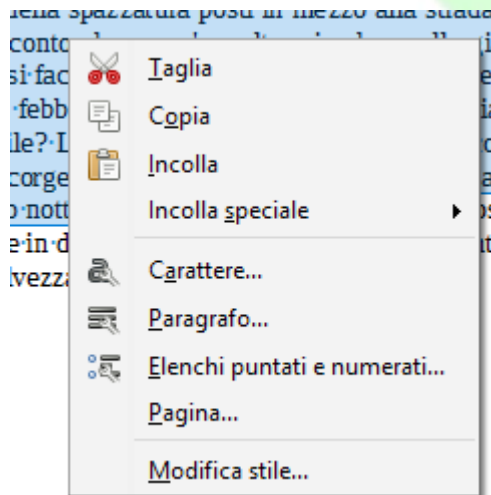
della spazzatura posti in mezzo alla strada
conto
si·fac
·febb
le?·L
corge
·nott
e·in·d
lvezza

Taglia
Copia
Incolla
Incolla speciale
Carattere...
Paragrafo...
Elenchi puntati e numerati...
Pagina...
Modifica stile...